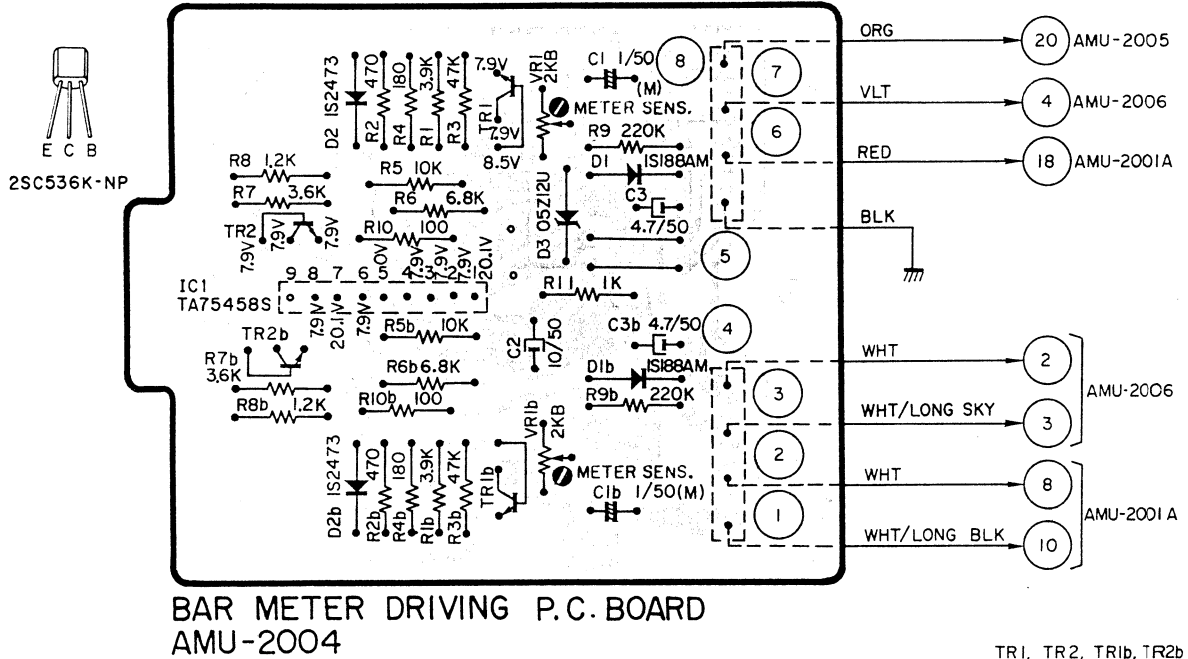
E C B
2SC536K-NP

D2 1S2473
470
R2
180
R4
3.9K
R1
47K
R3
7.9V
TR1
7.9V
8.5V
VR1 2KB
METER SENS.
C1 1/50 (M)
8
R9 220K
D1 1S188AM
C3
4.7/50
D3 05Z12U
5
R11 1K

R8 1.2K
R7 3.6K
TR2
7.9V
7.9V
7.9V
R5 10K
R6 6.8K
R10 100
0V
7.9V
7.9V
7.9V
20.1V

IC1
TA75458S
9 8 7 6 5 4 3 2 1
7.9V
20.1V
7.9V

TR2b
R7b 3.6K
R8b 1.2K
R5b 10K
R6b 6.8K
R10b 100
C2 10/50
C3b 4.7/50
4
D1b 1S188AM
R9b 220K

D2b 1S2473
470
R2b
180
R4b
3.9K
R1b
47K
R3b
TR1b
VR1b 2KB
METER SENS.
C1b 1/50(M)

7
6
3
2
1

ORG
VLT
RED
BLK
WHT
WHT/LONG SKY
WHT
WHT/LONG BLK

20 AMU-2005
4 AMU-2006
18 AMU-2001A
2
3
AMU-2006
8
10
AMU-2001A

BAR METER DRIVING P.C. BOARD
AMU-2004

TR1, TR2, TR1b, TR2b